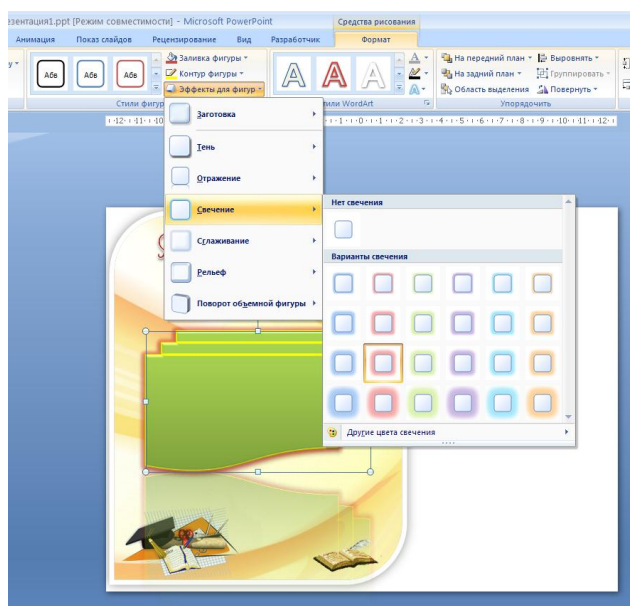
езентация1.ppt [Режим совместимости] - Microsoft PowerPoint

Средства рисования

Анимация Показ слайдов Рецензирование Вид Разработчик Формат

Абв Абв Абв

Заливка фигуры
Контур фигуры
Эффекты для фигур

Стили фигур

Стили WordArt

На передний план
На задний план
Область выделения

Выровнять
Группировать
Повернуть

Упорядочить

Заготовка
Тень
Отражение
Свечение
Сглаживание
Рельеф
Поворот объемной фигуры

Нет свечения

Варианты свечения

Другие цвета свечения